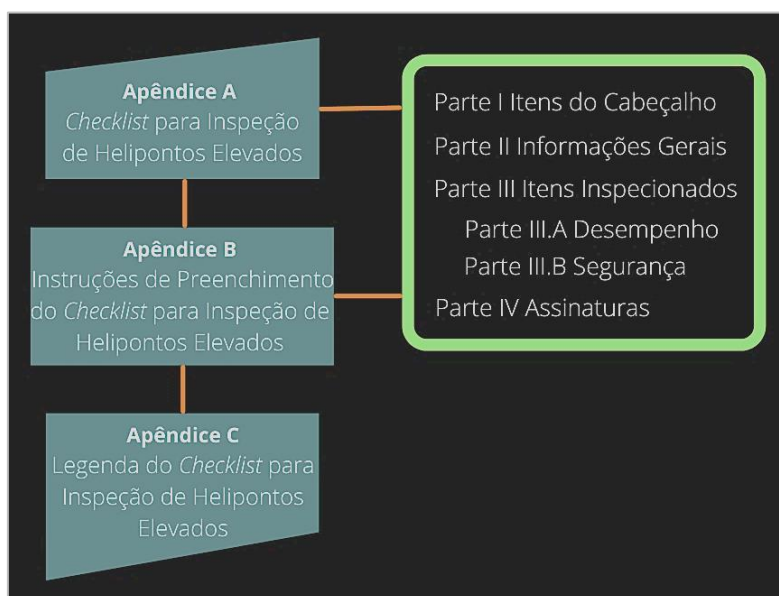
Apêndice A
Checklist para Inspeção de Helipontos Elevados

Apêndice B
Instruções de Preenchimento do Checklist para Inspeção de Helipontos Elevados

Apêndice C
Legenda do Checklist para Inspeção de Helipontos Elevados

Parte I Itens do Cabeçalho
Parte II Informações Gerais
Parte III Itens Inspecionados
Parte III.A Desempenho
Parte III.B Segurança
Parte IV Assinaturas